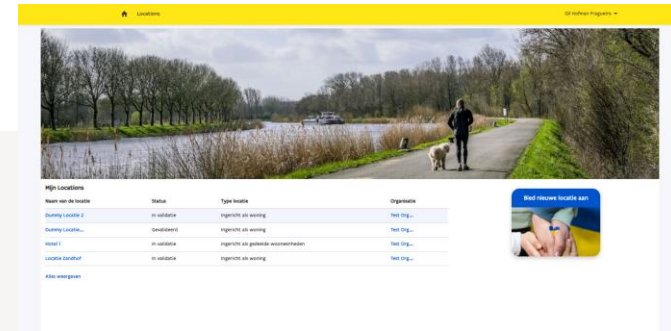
Locations

Gil Hofman Programs

Mijn Locations

| Naam van de locatie | Status | Type locatie | Organisatie |
|---|---|---|---|
| Dummy Locatie 2 | In validatie | Ingericht als woning | Test Org... |
| Dummy Locatie... | Gevalideerd | Ingericht als woning | Test Org... |
| Hotel 1 | In validatie | Ingericht als gedeelde woonseenheden | Test Org... |
| Locatie Zandhof | In validatie | Ingericht als woning | Test Org... |

Alles weergeven

Bied nieuwe locatie aan